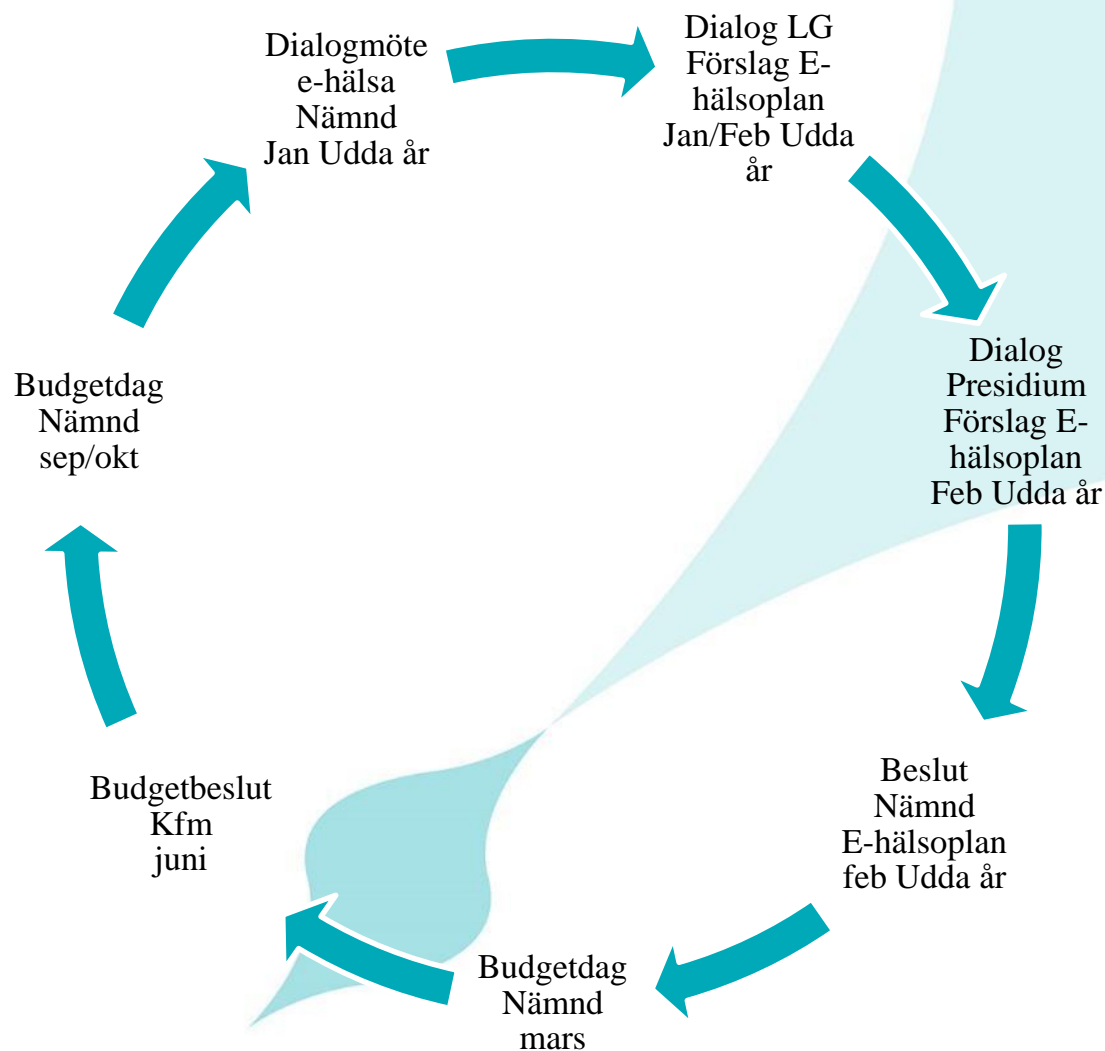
Dialogmöte e-hälsa Nämnd Jan Udda år

Dialog LG Förslag E-hälsoplan Jan/Feb Udda år

Dialog Presidium Förslag E-hälsoplan Feb Udda år

Beslut Nämnd E-hälsoplan feb Udda år

Budgetdag Nämnd mars

Budgetbeslut Kfm juni

Budgetdag Nämnd sep/okt